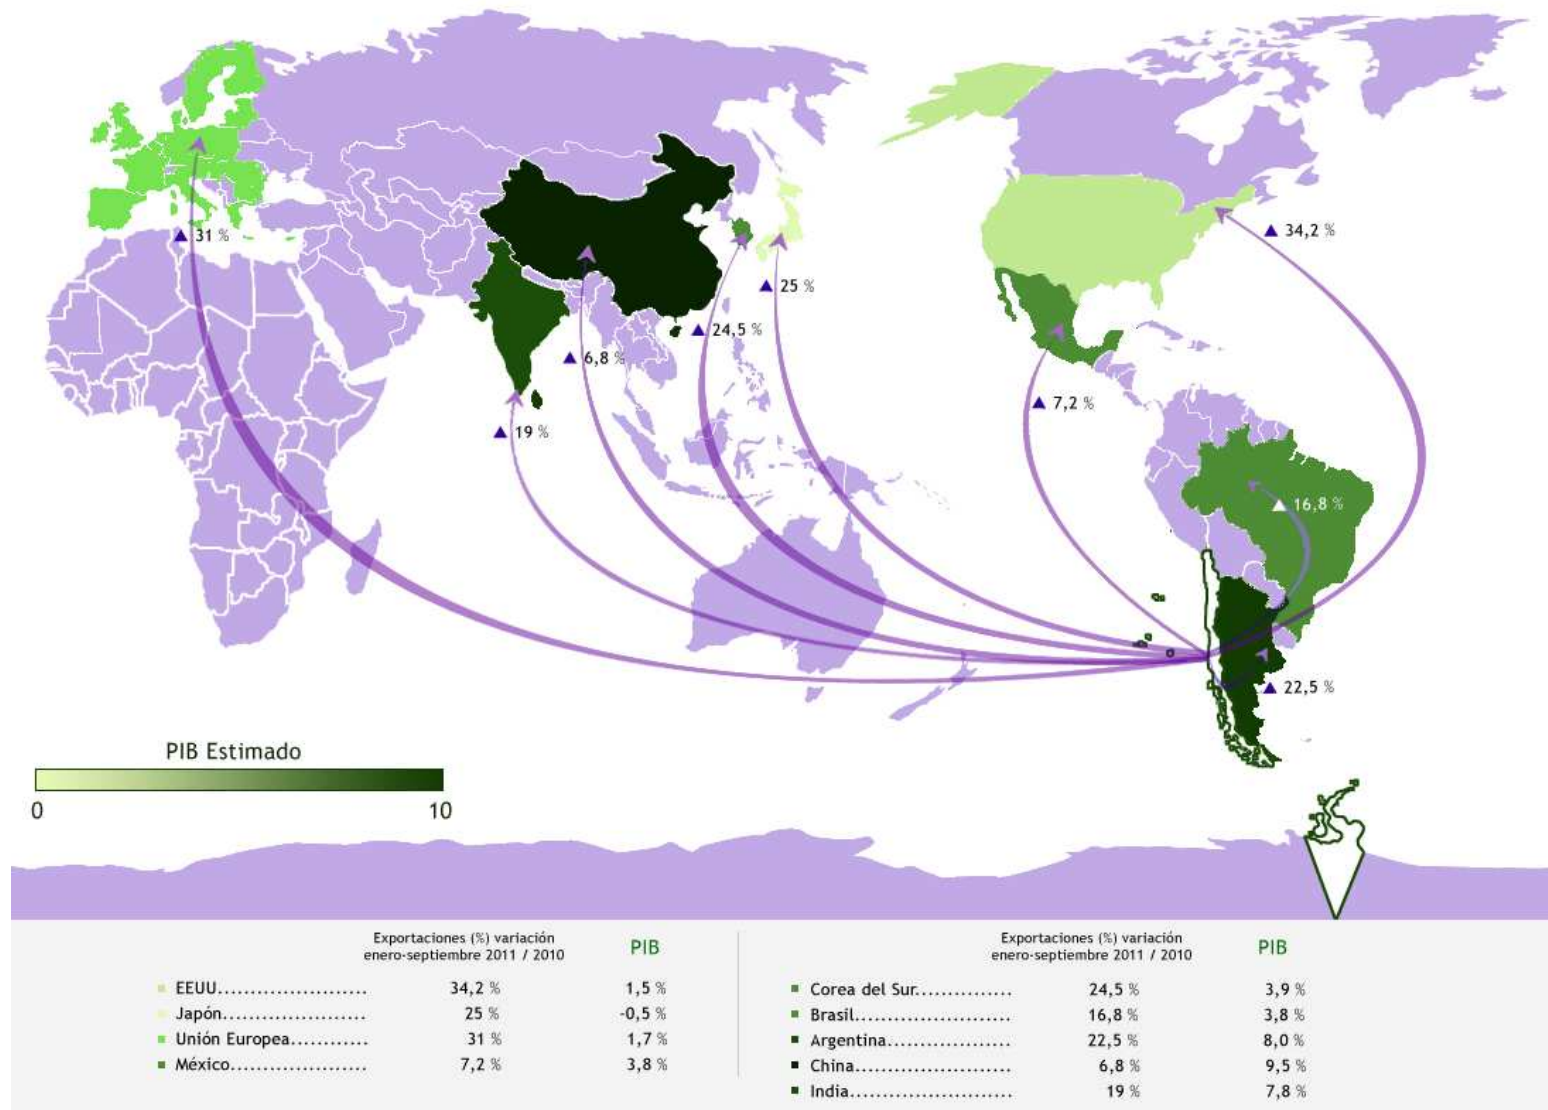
▲ 31 %
▲ 25 %
▲ 24,5 %
▲ 6,8 %
▲ 19 %
▲ 34,2 %
▲ 7,2 %
▲ 16,8 %
▲ 22,5 %

PIB Estimado
0
10

| | Exportaciones (%) variación enero-septiembre 2011 / 2010 | PIB |
|---|---|---|
| EEUU...................... | 34,2 % | 1,5 % |
| Japón...................... | 25 % | -0,5 % |
| Unión Europea........... | 31 % | 1,7 % |
| México..................... | 7,2 % | 3,8 % |

| | Exportaciones (%) variación enero-septiembre 2011 / 2010 | PIB |
|---|---|---|
| Corea del Sur.............. | 24,5 % | 3,9 % |
| Brasil....................... | 16,8 % | 3,8 % |
| Argentina.................. | 22,5 % | 8,0 % |
| China....................... | 6,8 % | 9,5 % |
| India....................... | 19 % | 7,8 % |